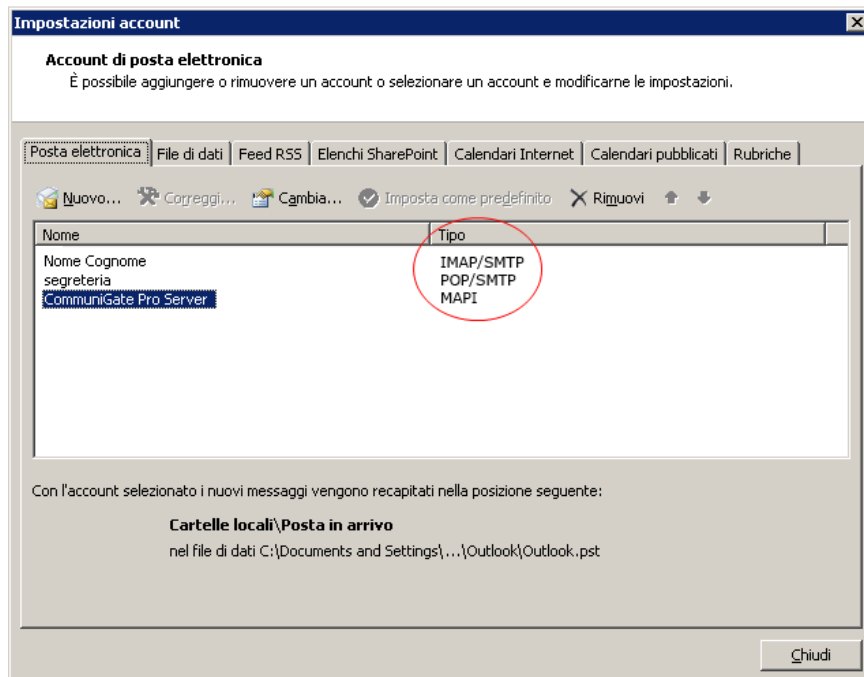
Impostazioni account

Account di posta elettronica
È possibile aggiungere o rimuovere un account o selezionare un account e modificarne le impostazioni.

Posta elettronica | File di dati | Feed RSS | Elenchi SharePoint | Calendari Internet | Calendari pubblicati | Rubriche

Nuovo... Correggi... Cambia... Imposta come predefinito Rimuovi

| Nome | Tipo |
|---|---|
| Nome Cognome | IMAP/SMTP |
| segreteria | POP/SMTP |
| CommuniGate Pro Server | MAPI |

Con l'account selezionato i nuovi messaggi vengono recapitati nella posizione seguente:

Cartelle locali\Posta in arrivo
nel file di dati C:\Documents and Settings\...\Outlook\Outlook.pst

Chiudi